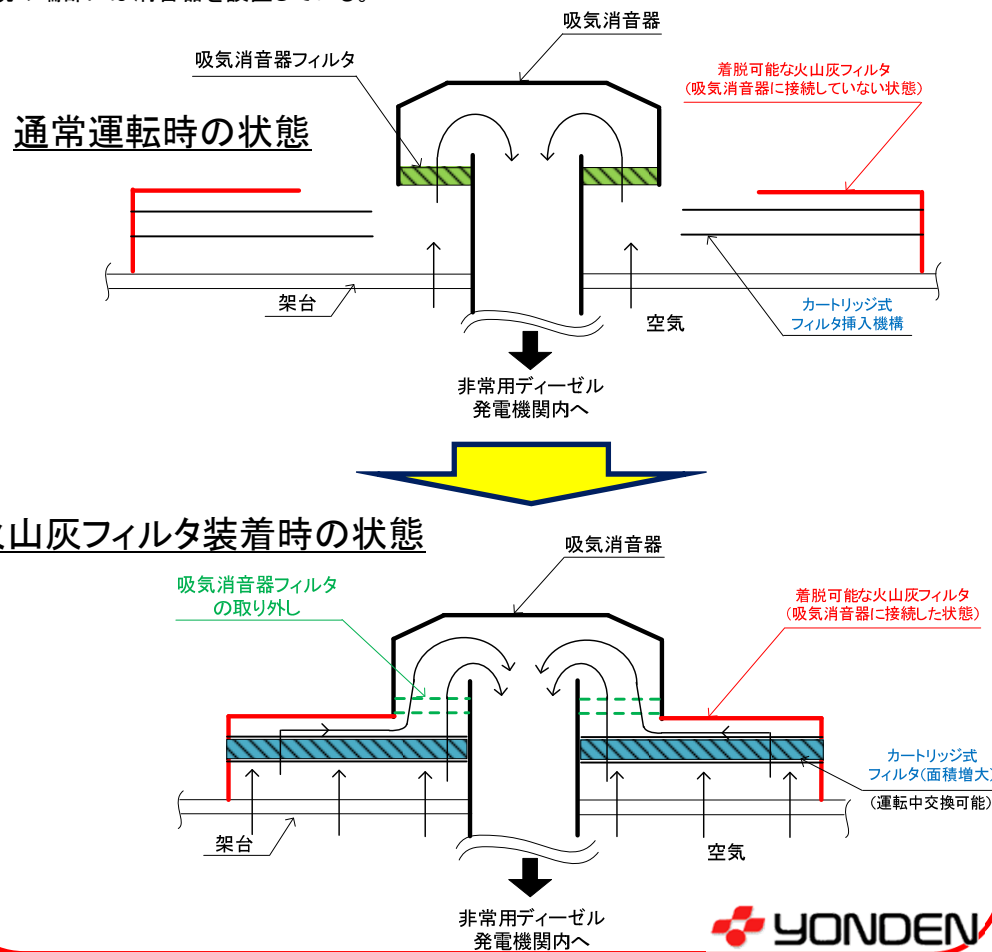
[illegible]

通常運転時の状態

吸気消音器

吸気消音器フィルタ

着脱可能な火山灰フィルタ
（吸気消音器に接続していない状態）

架台

空気

カートリッジ式
フィルタ挿入機構

非常用ディーゼル
発電機関内へ

火山灰フィルタ装着時の状態

吸気消音器

吸気消音器フィルタ
の取り外し

着脱可能な火山灰フィルタ
（吸気消音器に接続した状態）

カートリッジ式
フィルタ(面積増大)
（運転中交換可能）

架台

空気

非常用ディーゼル
発電機関内へ

YONDEN